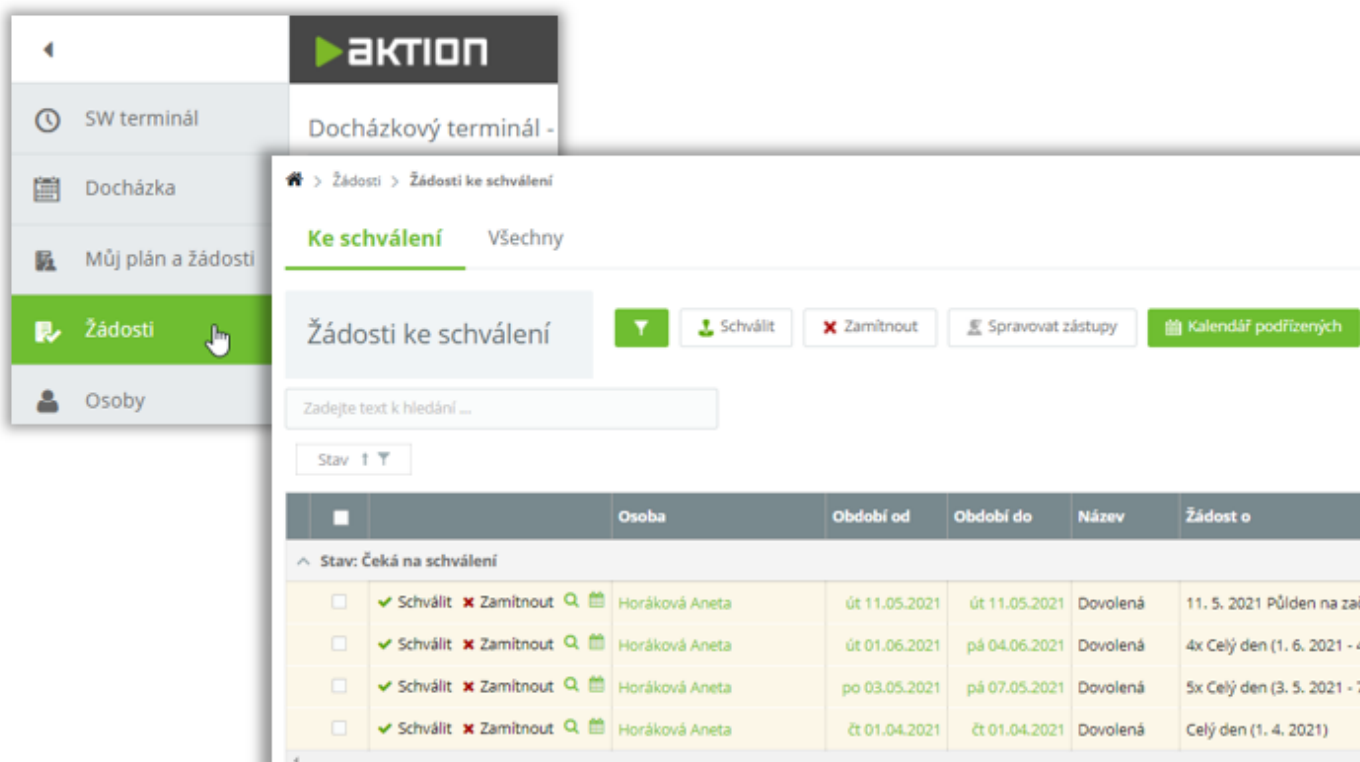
SW terminál
Docházka
Můj plán a žádosti
Žádosti
Osoby

AKTION

Docházkový terminál -

Žádosti > Žádosti ke schválení

Ke schválení
Všechny

Žádosti ke schválení

Schválit
Zamítnout
Spravovat zástupy
Kalendář podřízených

Zadejte text k hledání ...

Stav

| | Osoba | Období od | Období do | Název | Žádost o |
|---|---|---|---|---|---|
| Stav: Čeká na schválení | | | | | |
| Schválit Zamítnout | Horáková Aneta | út 11.05.2021 | út 11.05.2021 | Dovolená | 11. 5. 2021 Půlden na za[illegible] |
| Schválit Zamítnout | Horáková Aneta | út 01.06.2021 | pá 04.06.2021 | Dovolená | 4x Celý den (1. 6. 2021 - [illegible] |
| Schválit Zamítnout | Horáková Aneta | po 03.05.2021 | pá 07.05.2021 | Dovolená | 5x Celý den (3. 5. 2021 - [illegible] |
| Schválit Zamítnout | Horáková Aneta | čt 01.04.2021 | čt 01.04.2021 | Dovolená | Celý den (1. 4. 2021) |